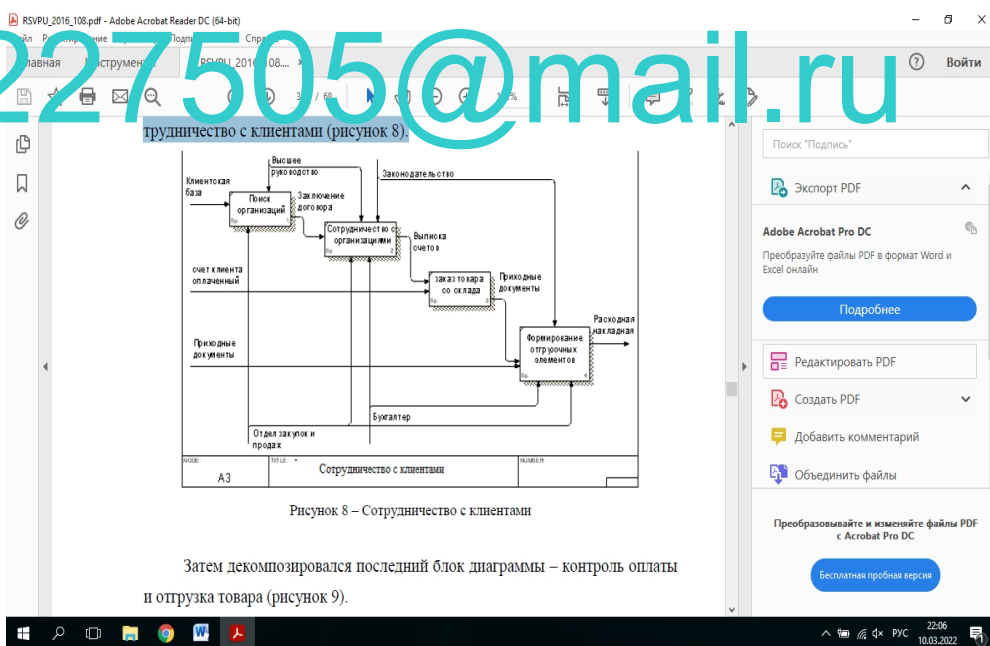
RSVPU_2016_108.pdf - Adobe Acrobat Reader DC (64-bit)

227505@mail.ru

айл Р Подп Спра

лавная Инструмен RSVPU_2016_108....

Войти

30 / 68

трудничество с клиентами (рисунок 8).

Высшее руководство

Законодательство

Клиентская база

Поиск организаций

Заключение договора

Сотрудничество с организациями

Выписка счетов

счет клиента оплаченный

заказ товара со склада

Приходные документы

Расходная накладная

Приходные документы

Формирование отгрузочных элементов

Бухгалтер

Отдел закупок и продаж

NODE: A3

TITLE: Сотрудничество с клиентами

NUMBER:

Рисунок 8 – Сотрудничество с клиентами

Затем декомпозировался последний блок диаграммы – контроль оплаты и отгрузка товара (рисунок 9).

Поиск "Подпись"

Экспорт PDF

Adobe Acrobat Pro DC

Преобразуйте файлы PDF в формат Word и Excel онлайн

Подробнее

Редактировать PDF

Создать PDF

Добавить комментарий

Объединить файлы

Преобразовывайте и изменяйте файлы PDF с Acrobat Pro DC

Бесплатная пробная версия

РУС 22:06 10.03.2022